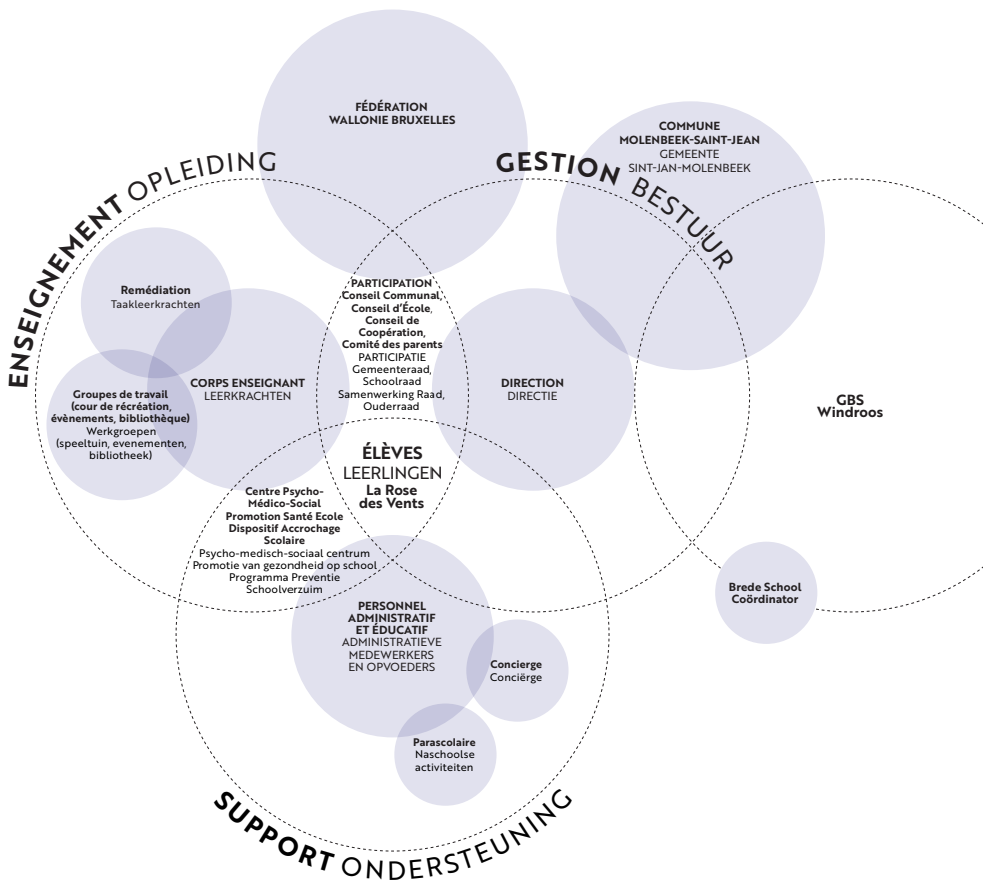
FÉDÉRATION
WALLONIE BRUXELLES

COMMUNE
MOLENBEEK-SAINT-JEAN
GEMEENTE
SINT-JAN-MOLENBEEK

ENSEIGNEMENT OPLEIDING

GESTION BESTUUR

Remédiation
Taakleerkrachten

PARTICIPATION
Conseil Communal, Conseil d'École, Conseil de Coopération, Comité des parents
PARTICIPATIE
Gemeenteraad, Schoolraad
Samenwerking Raad, Ouderraad

Groupes de travail (cour de récréation, évènements, bibliothèque)
Werkgroepen (speeltuin, evenementen, bibliotheek)

CORPS ENSEIGNANT
LEERKRACHTEN

DIRECTION
DIRECTIE

GBS
Windroos

ÉLÈVES
LEERLINGEN
La Rose des Vents

Centre Psycho-Médico-Social
Promotion Santé Ecole
Dispositif Accrochage Scolaire
Psycho-medisch-sociaal centrum
Promotie van gezondheid op school
Programma Preventie Schoolverzuim

Brede School
Coördinator

PERSONNEL ADMINISTRATIF ET ÉDUCATIF
ADMINISTRATIEVE MEDEWERKERS EN OPVOEDERS

Concierge
Conciërge

Parascolaire
Naschoolse activiteiten

SUPPORT ONDERSTEUNING